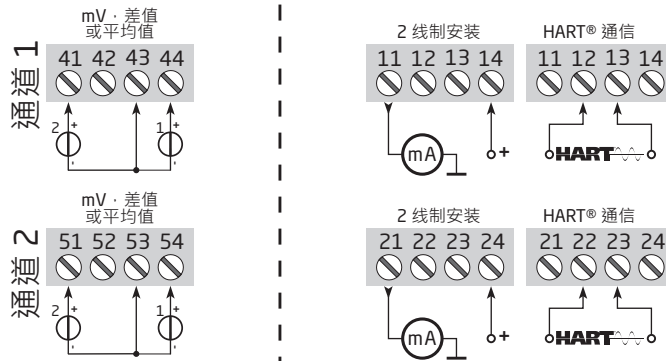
通道 1

mV · 差值
或平均值

41 42 43 44

2 +
-

1 +
-

通道 2

mV · 差值
或平均值

51 52 53 54

2 +
-

1 +
-

2 线制安装

11 12 13 14

mA

+

HART® 通信

11 12 13 14

HART

2 线制安装

21 22 23 24

mA

+

HART® 通信

21 22 23 24

HART